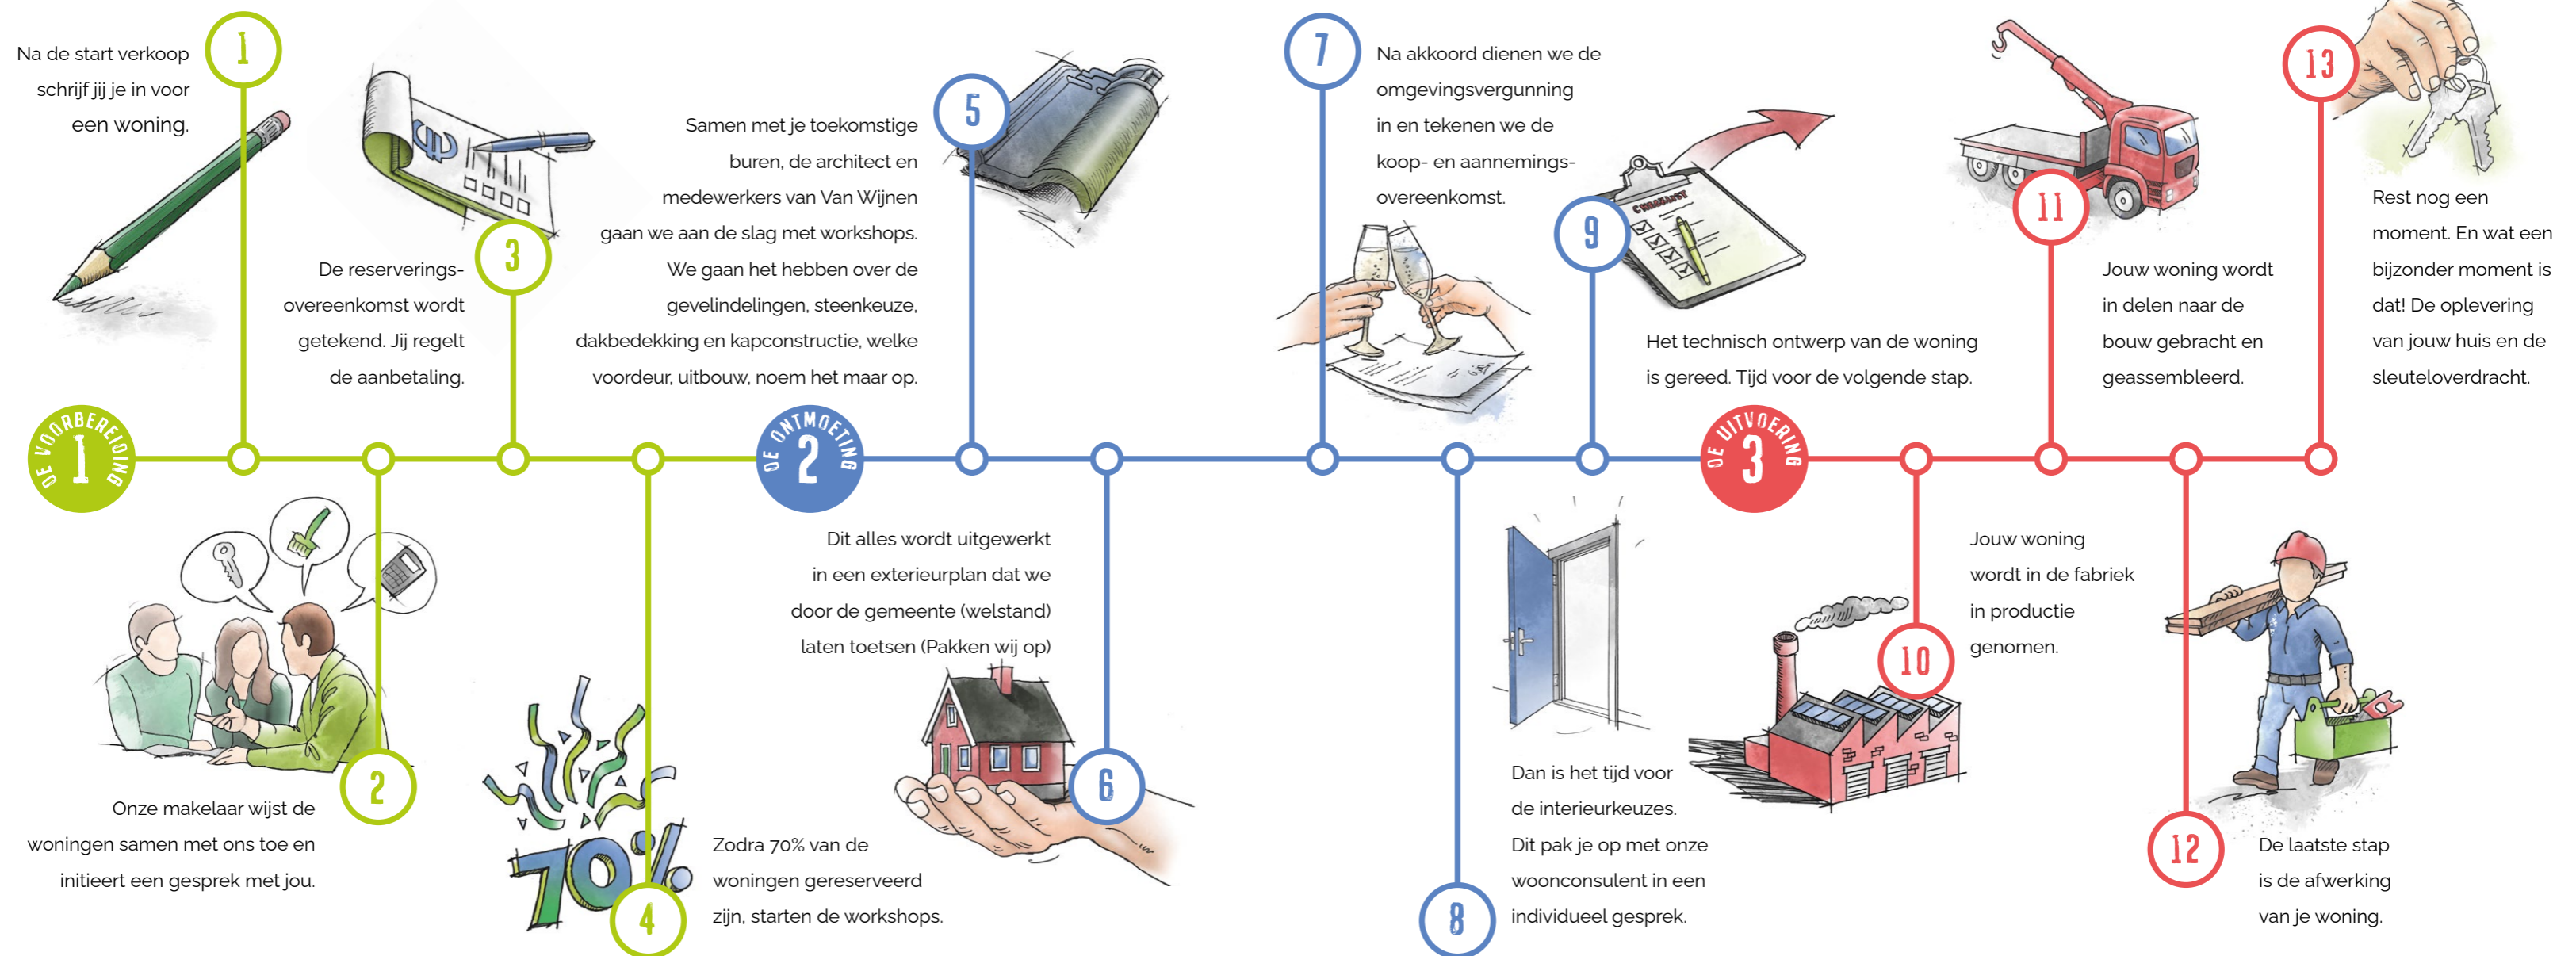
1
Na de start verkoop schrijf jij je in voor een woning.

3
De reserveringsovereenkomst wordt getekend. Jij regelt de aanbetaling.

Samen met je toekomstige buren, de architect en medewerkers van Van Wijnen gaan we aan de slag met workshops. We gaan het hebben over de gevelindelingen, steenkeuze, dakbedekking en kapconstructie, welke voordeur, uitbouw, noem het maar op.

5

7
Na akkoord dienen we de omgevingsvergunning in en tekenen we de koop- en aannemingsovereenkomst.

9
CHECKLIST
Het technisch ontwerp van de woning is gereed. Tijd voor de volgende stap.

11
Jouw woning wordt in delen naar de bouw gebracht en geassembleerd.

13
Rest nog een moment. En wat een bijzonder moment is dat! De oplevering van jouw huis en de sleuteloverdracht.

DE VOORBEREIDING 1

DE ONTMOETING 2

DE UITVOERING 3

2
Onze makelaar wijst de woningen samen met ons toe en initieert een gesprek met jou.

70%
4
Zodra 70% van de woningen gereserveerd zijn, starten de workshops.

Dit alles wordt uitgewerkt in een exterieurplan dat we door de gemeente (welstand) laten toetsen (Pakken wij op)

6

8
Dan is het tijd voor de interieurkeuzes. Dit pak je op met onze woonconsulent in een individueel gesprek.

10
Jouw woning wordt in de fabriek in productie genomen.

12
De laatste stap is de afwerking van je woning.